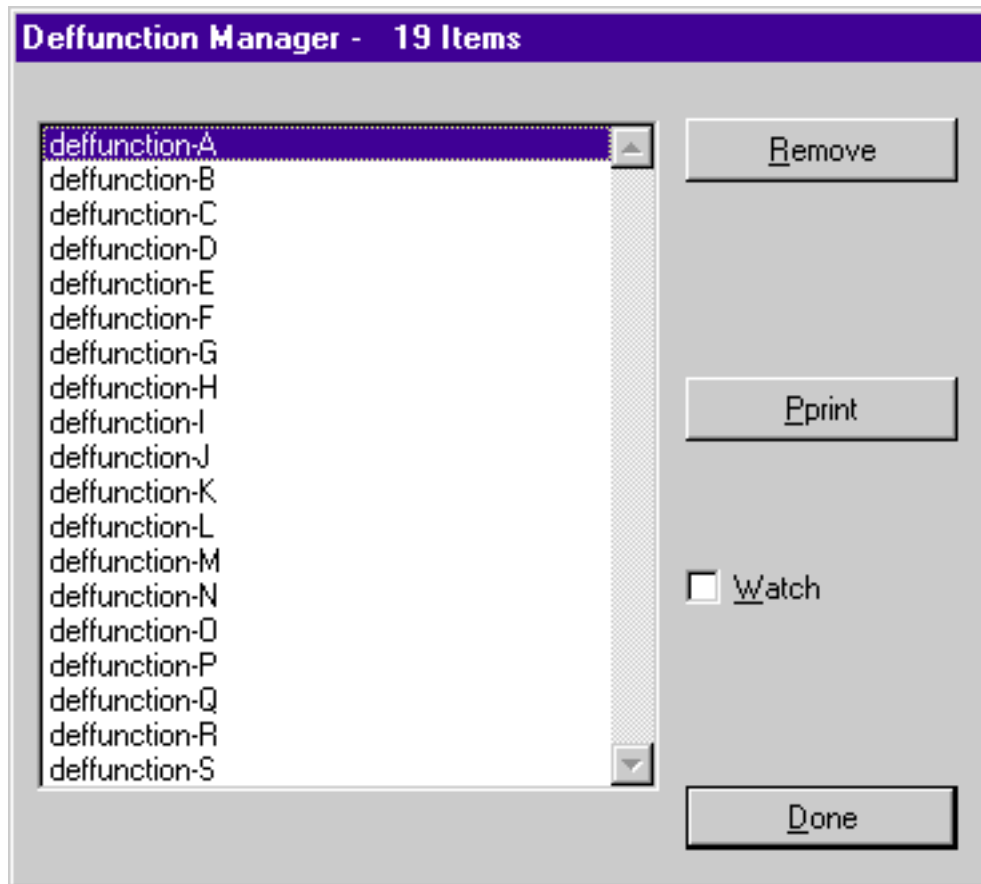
Deffunction Manager - 19 Items

deffunction-A
deffunction-B
deffunction-C
deffunction-D
deffunction-E
deffunction-F
deffunction-G
deffunction-H
deffunction-I
deffunction-J
deffunction-K
deffunction-L
deffunction-M
deffunction-N
deffunction-O
deffunction-P
deffunction-Q
deffunction-R
deffunction-S

Remove

Pprint

Watch

Done